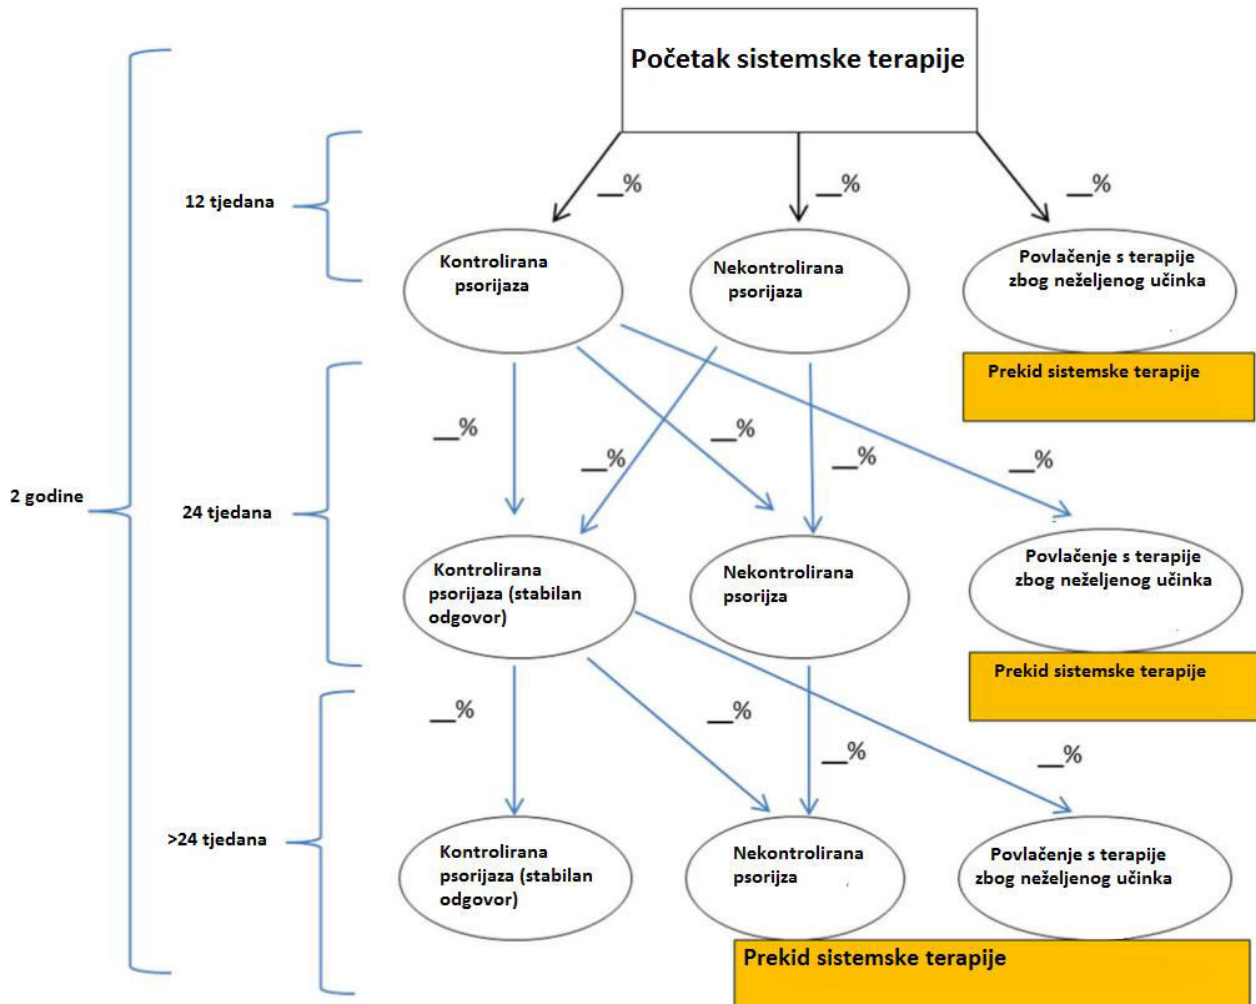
Početak sistemske terapije

12 tjedana

__%

__%

__%

Kontrolirana psorijaza

Nekontrolirana psorijaza

Povlačenje s terapije zbog neželjenog učinka

Prekid sistemske terapije

2 godine

24 tjedana

__%

__%

__%

__%

__%

Kontrolirana psorijaza (stabilan odgovor)

Nekontrolirana psorijza

Povlačenje s terapije zbog neželjenog učinka

Prekid sistemske terapije

>24 tjedana

__%

__%

__%

__%

Kontrolirana psorijaza (stabilan odgovor)

Nekontrolirana psorijza

Povlačenje s terapije zbog neželjenog učinka

Prekid sistemske terapije